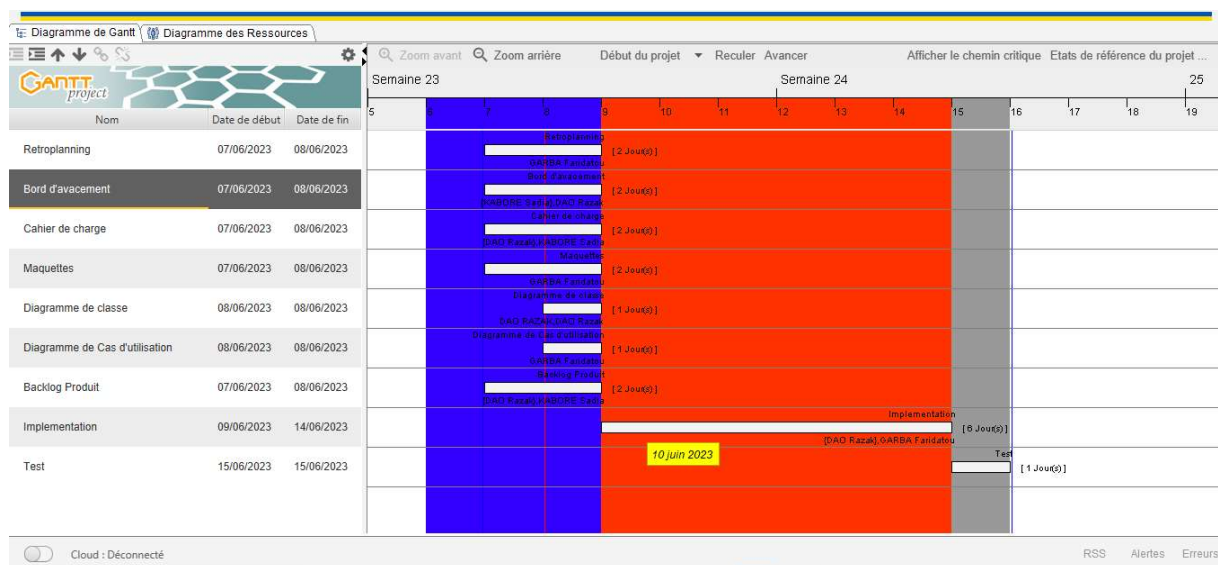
Diagramme de Gantt | Diagramme des Ressources

GANTT project

Zoom avant | Zoom arrière | Début du projet | Reculer | Avancer | Afficher le chemin critique | Etats de référence du projet ...

| Nom | Date de début | Date de fin |
|---|---|---|
| Retroplanning | 07/06/2023 | 08/06/2023 |
| Bord d'avacement | 07/06/2023 | 08/06/2023 |
| Cahier de charge | 07/06/2023 | 08/06/2023 |
| Maquettes | 07/06/2023 | 08/06/2023 |
| Diagramme de classe | 08/06/2023 | 08/06/2023 |
| Diagramme de Cas d'utilisation | 08/06/2023 | 08/06/2023 |
| Backlog Produit | 07/06/2023 | 08/06/2023 |
| Implementation | 09/06/2023 | 14/06/2023 |
| Test | 15/06/2023 | 15/06/2023 |

Semaine 23 | Semaine 24 | 25

5 6 7 8 9 10 11 12 13 14 15 16 17 18 19

Retroplanning [ 2 Jour(s) ] GARBA Faridatou
Bord d'avacement [ 2 Jour(s) ] [KABORE Sadia],DAO Razak
Cahier de charge [ 2 Jour(s) ] [DAO Razak],KABORE Sadia
Maquettes [ 2 Jour(s) ] GARBA Faridatou
Diagramme de classe [ 1 Jour(s) ] DAO RAZAK,DAO Razak
Diagramme de Cas d'utilisation [ 1 Jour(s) ] GARBA Faridatou
Backlog Produit [ 2 Jour(s) ] [DAO Razak],KABORE Sadia
Implementation [ 6 Jour(s) ] [DAO Razak],GARBA Faridatou
Test [ 1 Jour(s) ]

10 juin 2023

Cloud : Déconnecté | RSS | Alertes | Erreurs